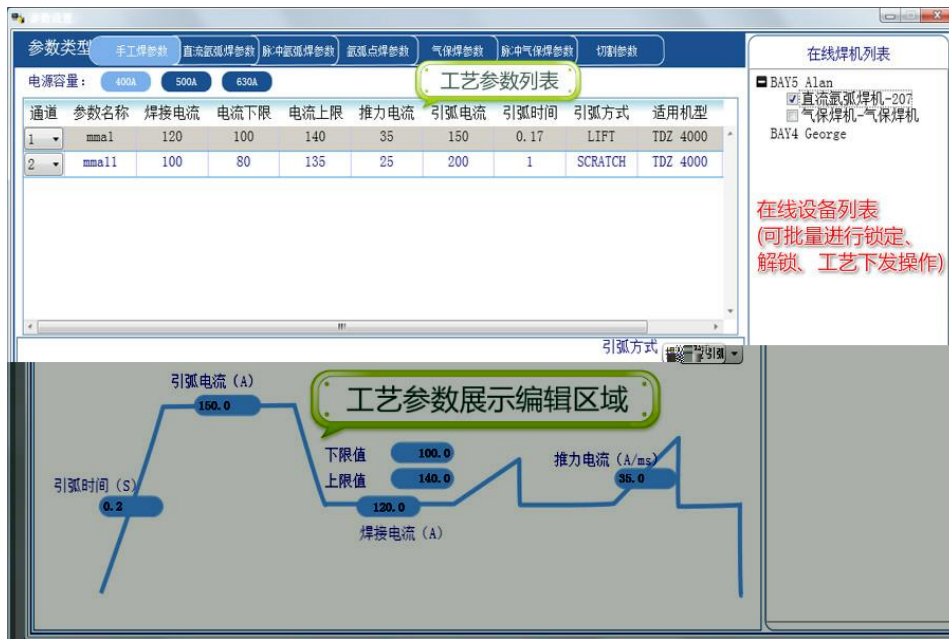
参数设置

参数类型 手工焊参数 直流氩弧焊参数 脉冲氩弧焊参数 氩弧点焊参数 气保焊参数 脉冲气保焊参数 切割参数

电源容量： 400A 500A 630A

工艺参数列表

| 通道 | 参数名称 | 焊接电流 | 电流下限 | 电流上限 | 推力电流 | 引弧电流 | 引弧时间 | 引弧方式 | 适用机型 |
|---|---|---|---|---|---|---|---|---|---|
| 1 | mma1 | 120 | 100 | 140 | 35 | 150 | 0.17 | LIFT | TDZ 4000 |
| 2 | mma11 | 100 | 80 | 135 | 25 | 200 | 1 | SCRATCH | TDZ 4000 |

在线焊机列表

BAY5 Alan
直流氩弧焊机-207
气保焊机-气保焊机
BAY4 George

在线设备列表
(可批量进行锁定、解锁、工艺下发操作)

引弧方式 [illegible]引弧

引弧电流 (A)
150.0

工艺参数展示编辑区域

下限值 100.0
上限值 140.0
120.0
焊接电流 (A)

推力电流 (A/ms)
35.0

引弧时间 (S)
0.2